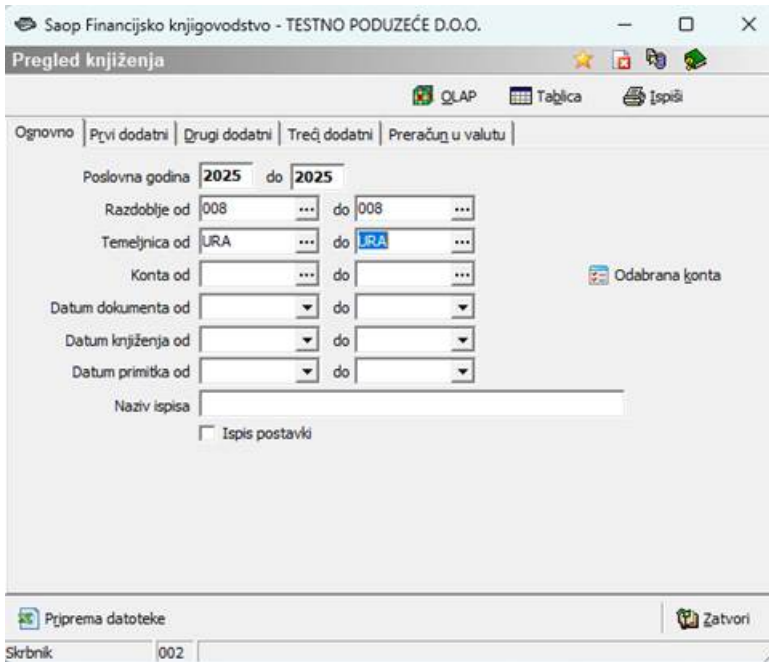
Saop Financijsko knjigovodstvo - TESTNO PODUZEĆE D.O.O.

Pregled knjiženja

OLAP Tablica Ispiši

Osnovno | Prvi dodatni | Drugi dodatni | Treći dodatni | Preračun u valutu

Poslovna godina 2025 do 2025

Razdoblje od 008 ... do 008 ...

Temeljnica od URA ... do URA ...

Konta od ... do ...

Odabrana konta

Datum dokumenta od do

Datum knjiženja od do

Datum primitka od do

Naziv ispisa

Ispis postavki

Priprema datoteke

Zatvori

Skrbnik 002